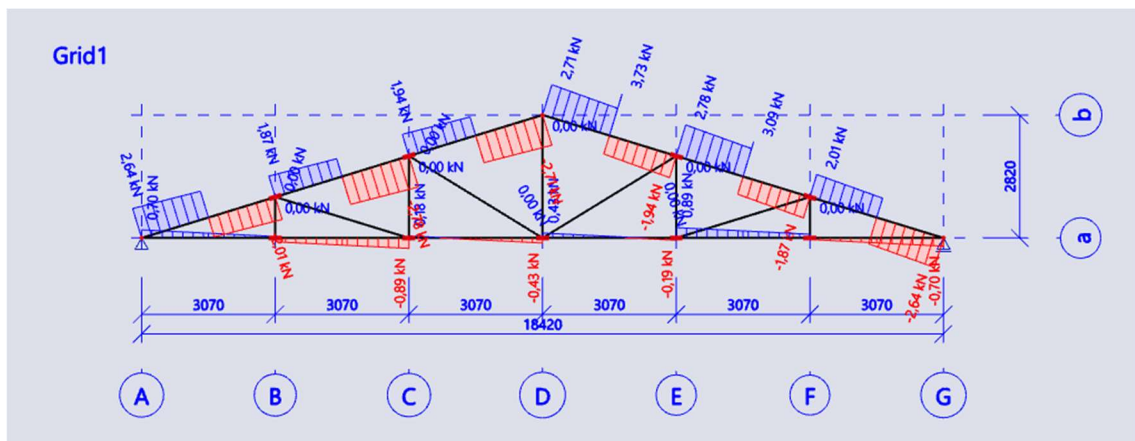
Grid1

2,64 kN
0,70 kN
1,87 kN
0,00 kN
1,94 kN
0,00 kN
0,00 kN
0,00 kN
2,71 kN
3,73 kN
0,00 kN
2,78 kN
0,00 kN
3,09 kN
2,01 kN
0,00 kN
0,00 kN
0,18 kN
2,74 kN
0,43 kN
0,00 kN
-1,94 kN
0,10
0,89 kN
-1,87 kN
-2,01 kN
-0,89 kN
-0,43 kN
-0,19 kN
-2,64 kN
-0,70 kN

b
a
2820

3070
3070
3070
3070
3070
3070
18420

A
B
C
D
E
F
G